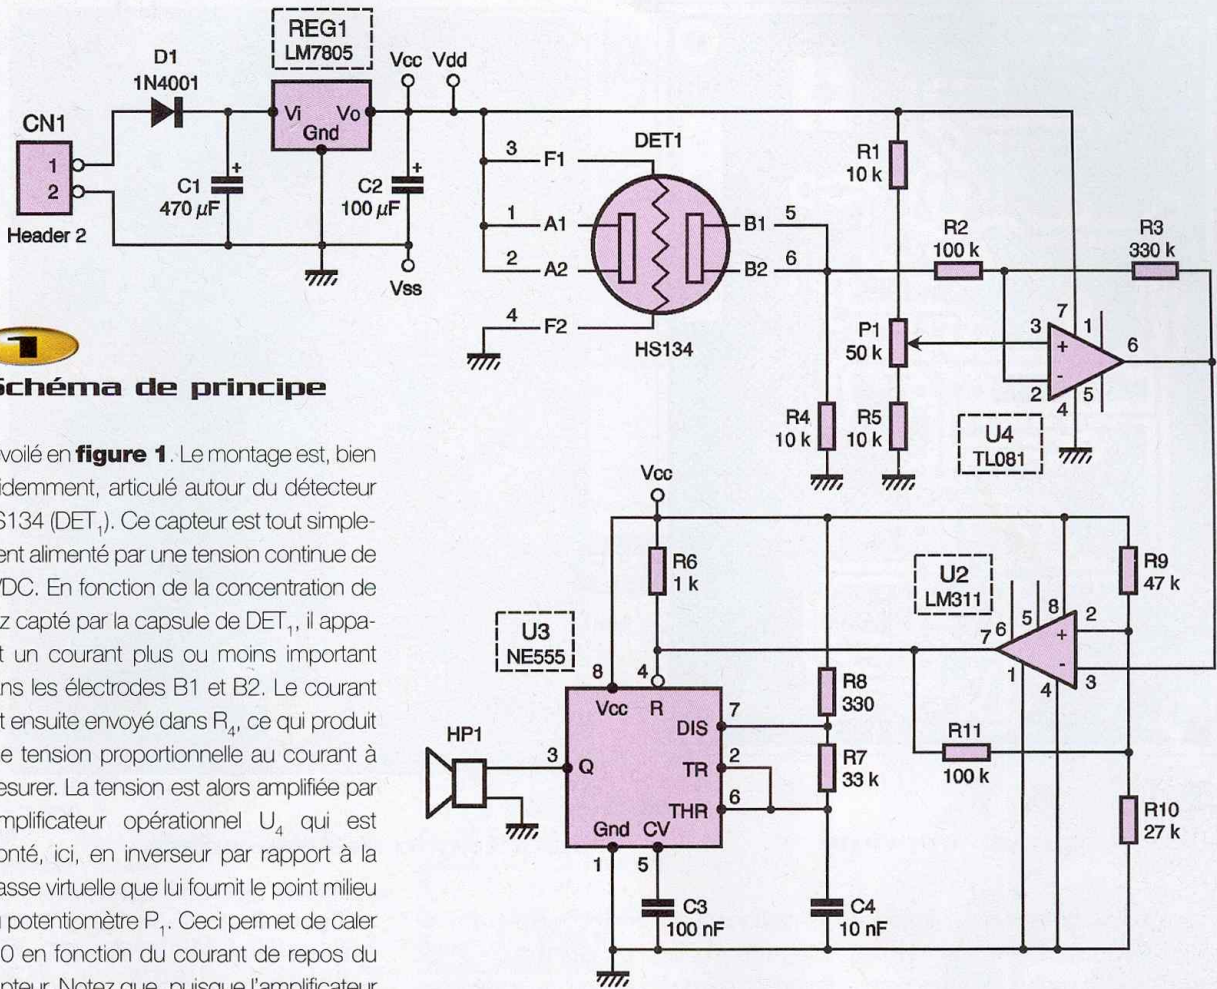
REG1
LM7805
D1
1N4001
Vcc Vdd
CN1
1
2
Header 2
Vi Vo
Gnd
C1
470 $\mu$F
C2
100 $\mu$F
Vss
3 F1
1 A1
2 A2
4 F2
DET1
HS134
B1 5
B2 6
R1
10 k
R2
100 k
R3
330 k
P1
50 k
R4
10 k
R5
10 k
U4
TL081
7 1
3 6
2 5
4
Vcc
R6
1 k
U2
LM311
R9
47 k
U3
NE555
8 4
Vcc R
DIS 7
TR 2
THR 6
Q 3
Gnd CV
1 5
R8
330
R7
33 k
R11
100 k
R10
27 k
HP1
C3
100 nF
C4
10 nF

Schéma de principe

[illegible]voilé en **figure 1**. Le montage est, bien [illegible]idemment, articulé autour du détecteur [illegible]S134 (DET$_1$). Ce capteur est tout simple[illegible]ent alimenté par une tension continue de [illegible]VDC. En fonction de la concentration de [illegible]z capté par la capsule de DET$_1$, il appa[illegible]t un courant plus ou moins important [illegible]ns les électrodes B1 et B2. Le courant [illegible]t ensuite envoyé dans R$_4$, ce qui produit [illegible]e tension proportionnelle au courant à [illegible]esurer. La tension est alors amplifiée par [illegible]mplificateur opérationnel U$_4$ qui est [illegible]onté, ici, en inverseur par rapport à la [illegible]asse virtuelle que lui fournit le point milieu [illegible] potentiomètre P$_1$. Ceci permet de caler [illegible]0 en fonction du courant de repos du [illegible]pteur. Notez que, puisque l'amplificateur